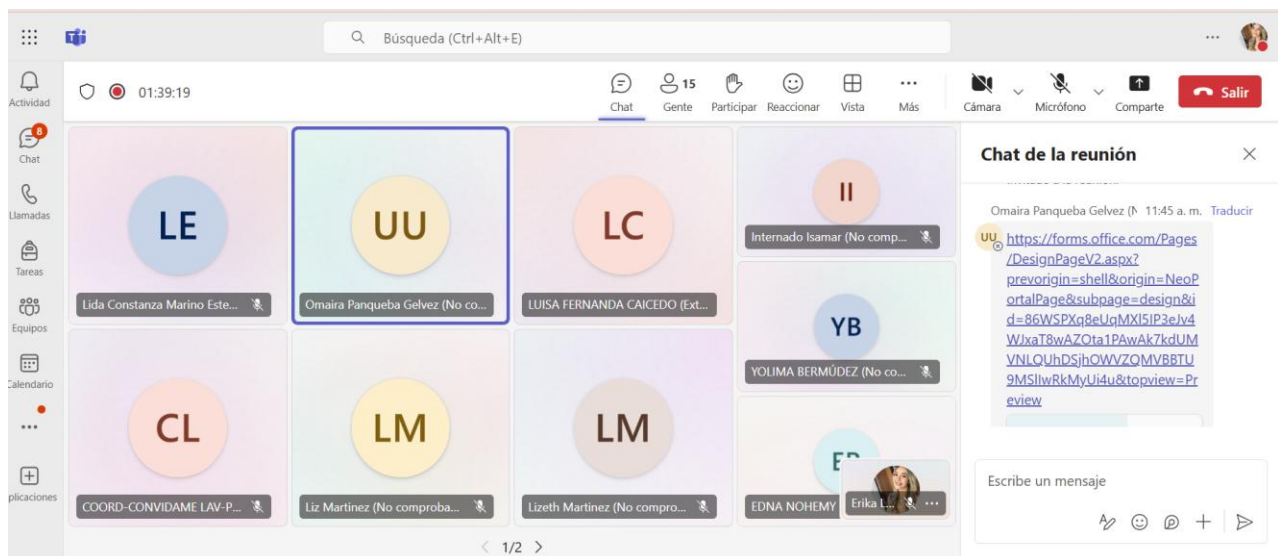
Búsqueda (Ctrl+Alt+E)

Actividad
8
Chat
Llamadas
Tareas
Equipos
Calendario
...
plicaciones

01:39:19

Chat
15
Gente
Participar
Reaccionar
Vista
...
Más
Cámara
Micrófono
Comparte
Salir

LE
Lida Constanza Marino Este...

UU
Omaira Panqueba Gelvez (No co...

LC
LUISA FERNANDA CAICEDO (Ext...

II
Internado Isamar (No comp...

YB
YOLIMA BERMÚDEZ (No co...

CL
COORD-CONVIDAME LAV-P...

LM
Liz Martinez (No comproba...

LM
Lizeth Martinez (No compro...

EN
EDNA NOHEMY

Erika L...

< 1/2 >

Chat de la reunión

Omaira Panqueba Gelvez (N 11:45 a. m. Traducir

UU https://forms.office.com/Pages/DesignPageV2.aspx?prevorigin=shell&origin=NeoPortalPage&subpage=design&id=86WSPXq8eUqMXl5IP3eJv4WJxaT8wAZOta1PAwAk7kdUMVNLQUhDSjhOWVZQMVBBTU9MSlIwRkMyUi4u&topview=Preview

Escribe un mensaje